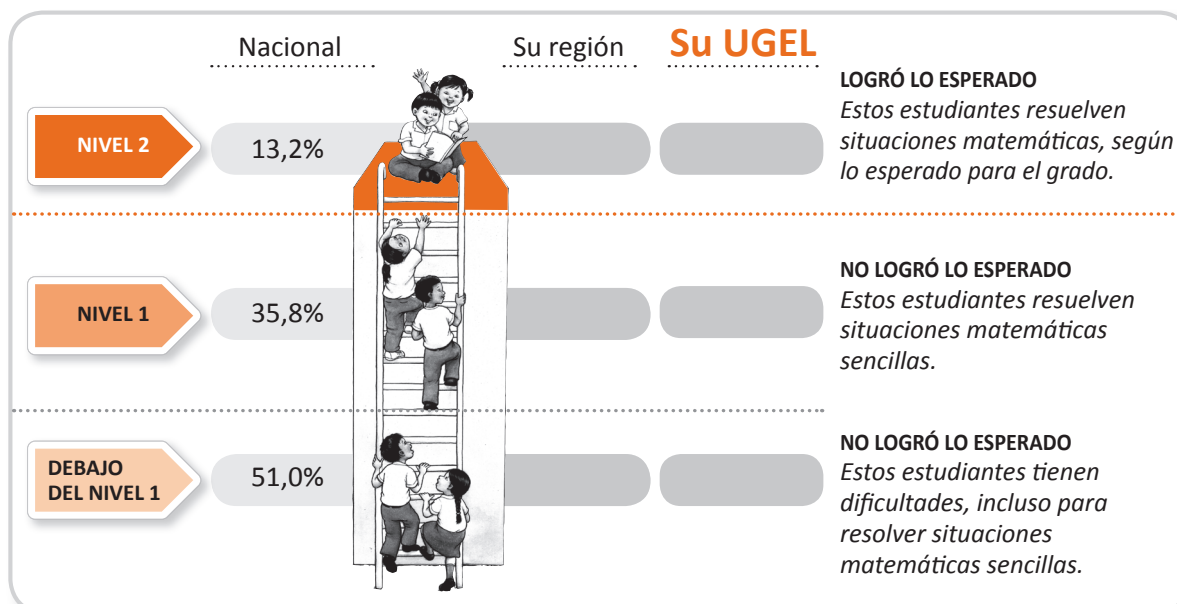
| | Nacional | Su región | Su UGEL | |
|---|---|---|---|---|
| NIVEL 2 | 13,2% | | | **LOGRÓ LO ESPERADO** *Estos estudiantes resuelven situaciones matemáticas, según lo esperado para el grado.* |
| NIVEL 1 | 35,8% | | | **NO LOGRÓ LO ESPERADO** *Estos estudiantes resuelven situaciones matemáticas sencillas.* |
| DEBAJO DEL NIVEL 1 | 51,0% | | | **NO LOGRÓ LO ESPERADO** *Estos estudiantes tienen dificultades, incluso para resolver situaciones matemáticas sencillas.* |